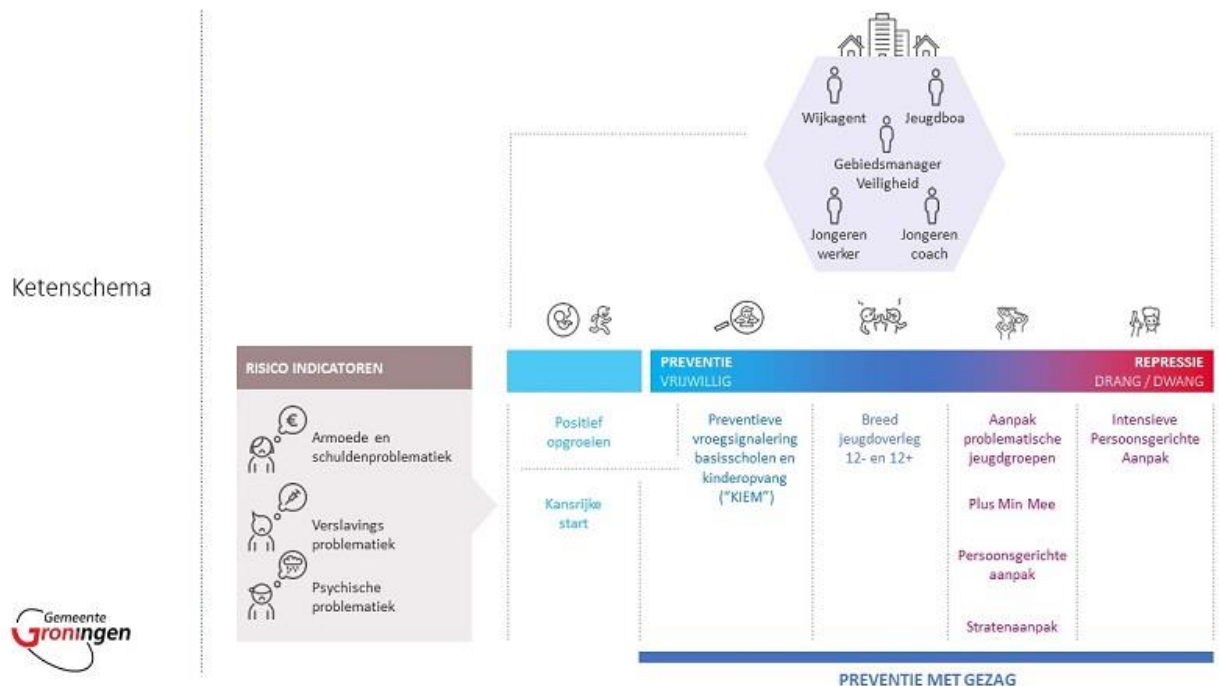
Ketenschema

Wijkagent

Jeugdboa

Gebiedsmanager Veiligheid

Jongeren werker

Jongeren coach

RISICO INDICATOREN

Armoede en schuldenproblematiek

Verslavings problematiek

Psychische problematiek

PREVENTIE
VRIJWILLIG

REPRESSIE
DRANG / DWANG

Positief opgroeien

Kansrijke start

Preventieve vroegsignalering basisscholen en kinderopvang ("KIEM")

Breed jeugdoverleg 12- en 12+

Aanpak problematische jeugdgroepen

Plus Min Mee

Persoonsgerichte aanpak

Stratenaanpak

Intensieve Persoonsgerichte Aanpak

PREVENTIE MET GEZAG

Gemeente Groningen